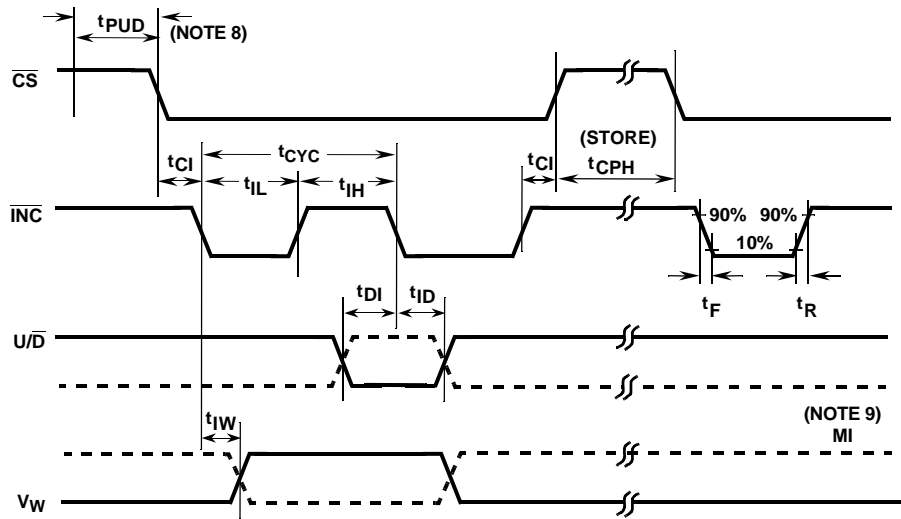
$t_{PUD}$
(NOTE 8)
$\overline{CS}$
(STORE)
$t_{CI}$
$t_{CYC}$
$t_{CI}$
$t_{CPH}$
$t_{IL}$
$t_{IH}$
$\overline{INC}$
90%
90%
10%
$t_F$
$t_R$
$t_{DI}$
$t_{ID}$
$U/\overline{D}$
$t_{IW}$
(NOTE 9)
MI
$V_W$